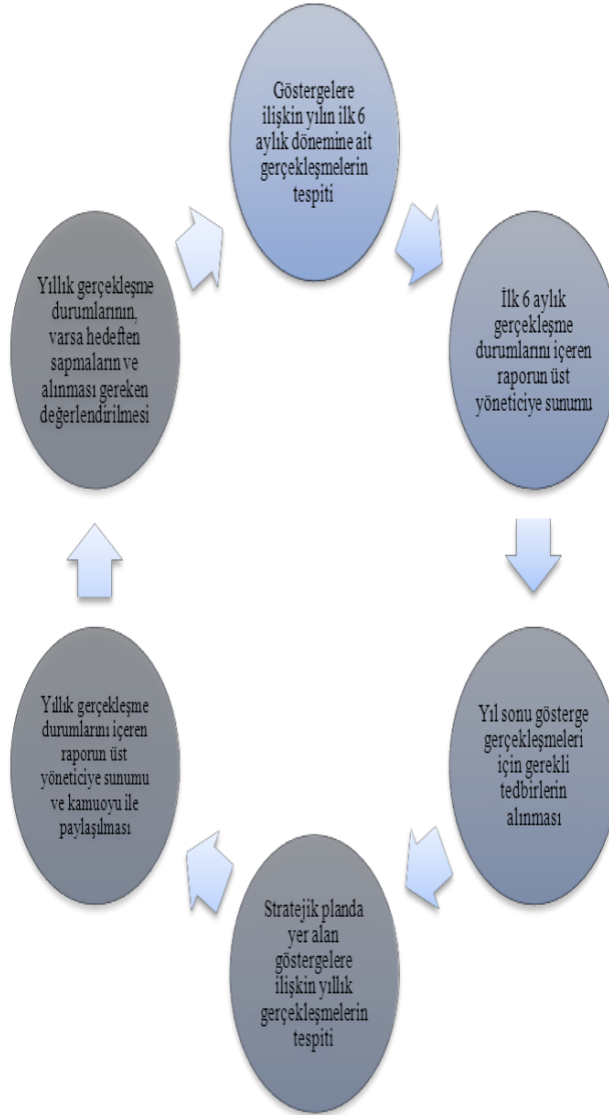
Göstergelere ilişkin yılın ilk 6 aylık dönemine ait gerçekleşmelerin tespiti

İlk 6 aylık gerçekleşme durumlarını içeren raporun üst yöneticiye sunumu

Yıl sonu gösterge gerçekleşmeleri için gerekli tedbirlerin alınması

Stratejik planda yer alan göstergelere ilişkin yıllık gerçekleşmelerin tespiti

Yıllık gerçekleşme durumlarını içeren raporun üst yöneticiye sunumu ve kamuoyu ile paylaşılması

Yıllık gerçekleşme durumlarının, varsa hedeften sapmaların ve alınması gereken değerlendirilmesi